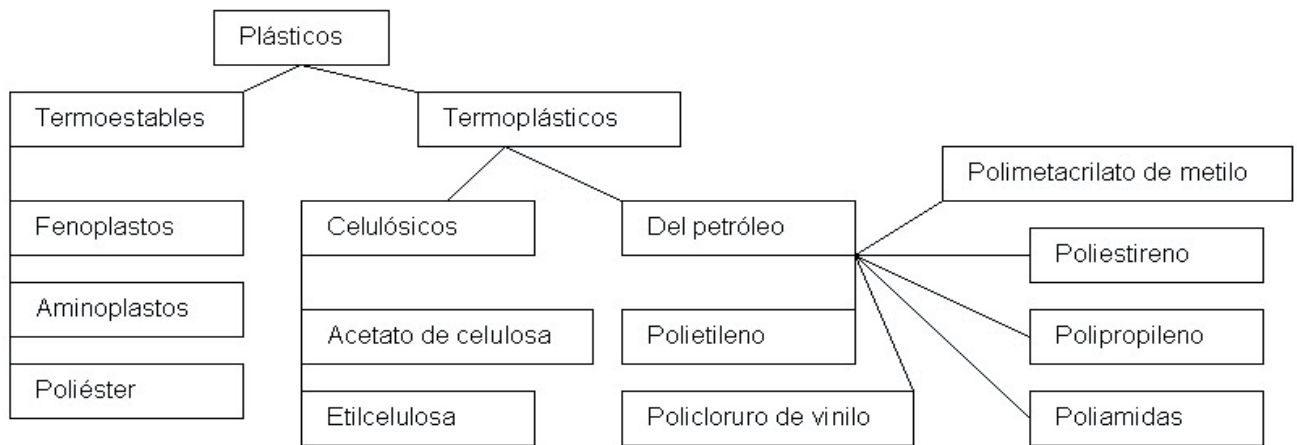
Plásticos

Termoestables

Termoplásticos

Fenoplastos

Aminoplastos

Poliéster

Celulósicos

Acetato de celulosa

Etilcelulosa

Del petróleo

Polietileno

Policloruro de vinilo

Polimetacrilato de metilo

Poliestireno

Polipropileno

Poliamidas